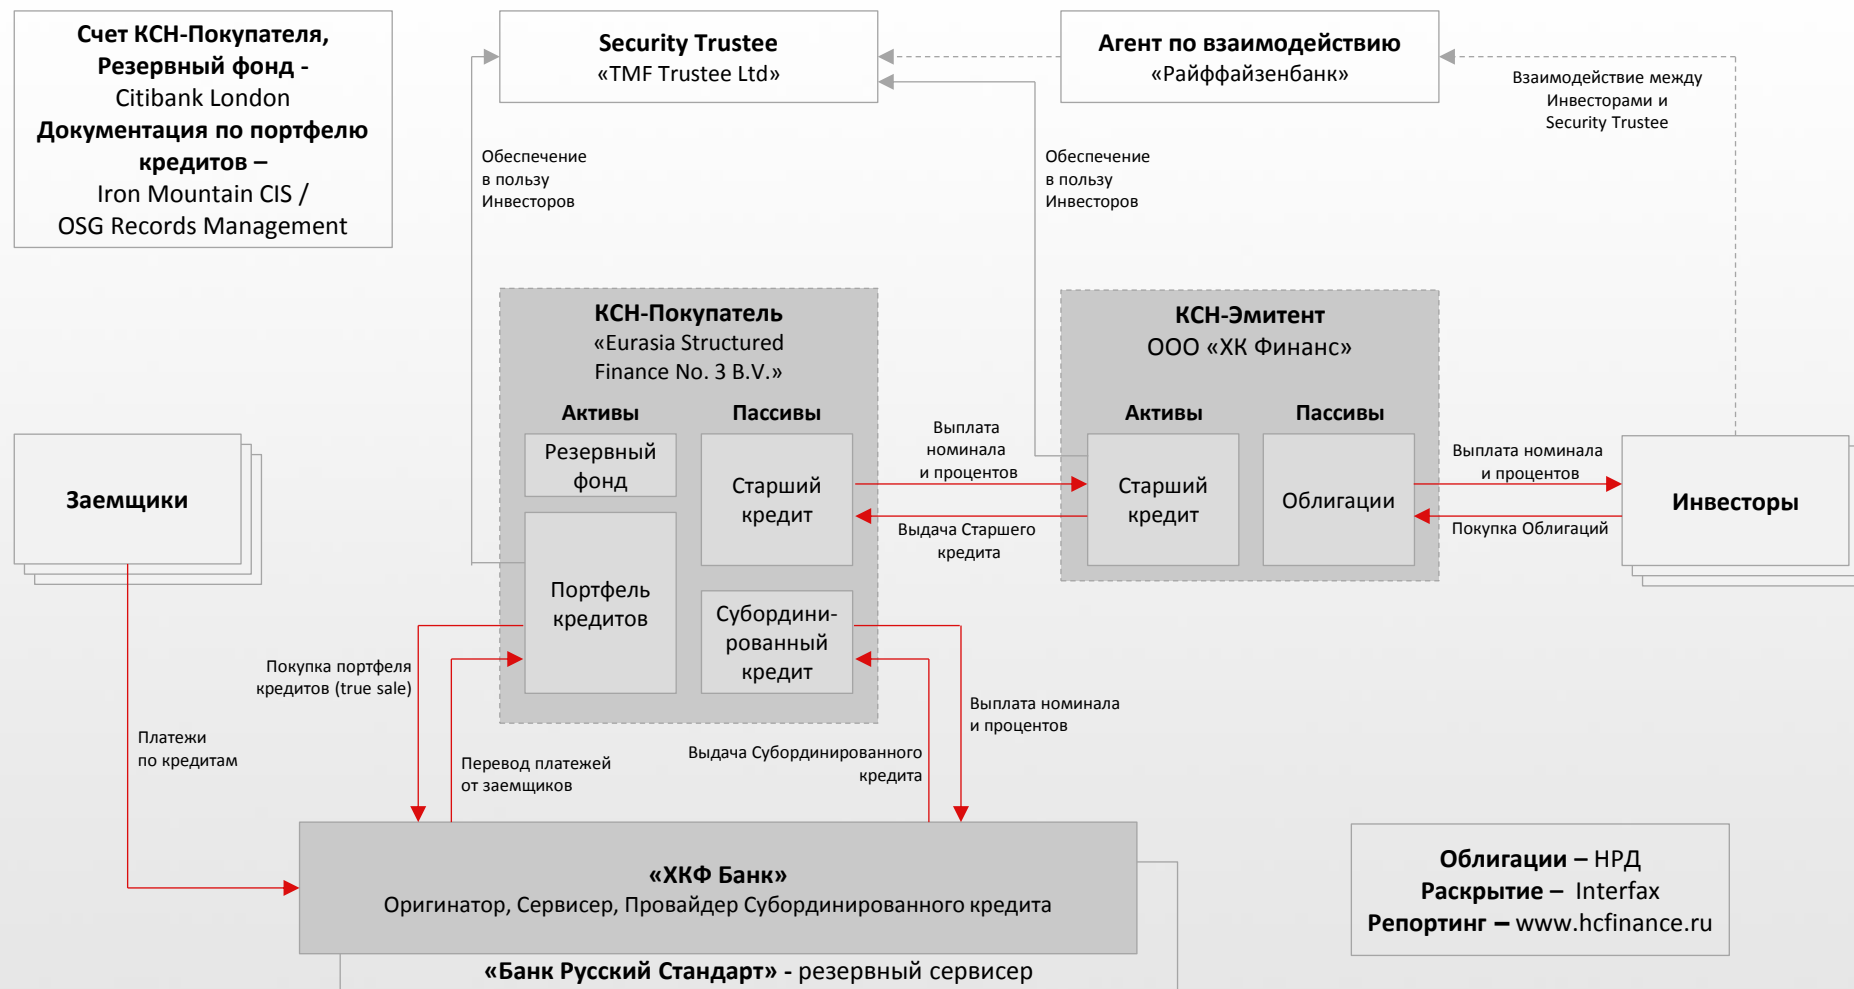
Счет КСН-Покупателя, Резервный фонд - Citibank London
Документация по портфелю кредитов – Iron Mountain CIS / OSG Records Management

Security Trustee
«TMF Trustee Ltd»

Агент по взаимодействию
«Райффайзенбанк»

Взаимодействие между Инвесторами и Security Trustee

Обеспечение в пользу Инвесторов

Обеспечение в пользу Инвесторов

КСН-Покупатель
«Eurasia Structured Finance No. 3 B.V.»

Активы

Пассивы

Резервный фонд

Старший кредит

Портфель кредитов

Субордини-рованный кредит

Выплата номинала и процентов

Выдача Старшего кредита

КСН-Эмитент
ООО «ХК Финанс»

Активы

Пассивы

Старший кредит

Облигации

Выплата номинала и процентов

Покупка Облигаций

Инвесторы

Заемщики

Покупка портфеля кредитов (true sale)

Платежи по кредитам

Перевод платежей от заемщиков

Выдача Субординированного кредита

Выплата номинала и процентов

«ХКФ Банк»
Оригинатор, Сервисер, Провайдер Субординированного кредита

«Банк Русский Стандарт» - резервный сервисер

Облигации – НРД
Раскрытие – Interfax
Репортинг – www.hcfinance.ru